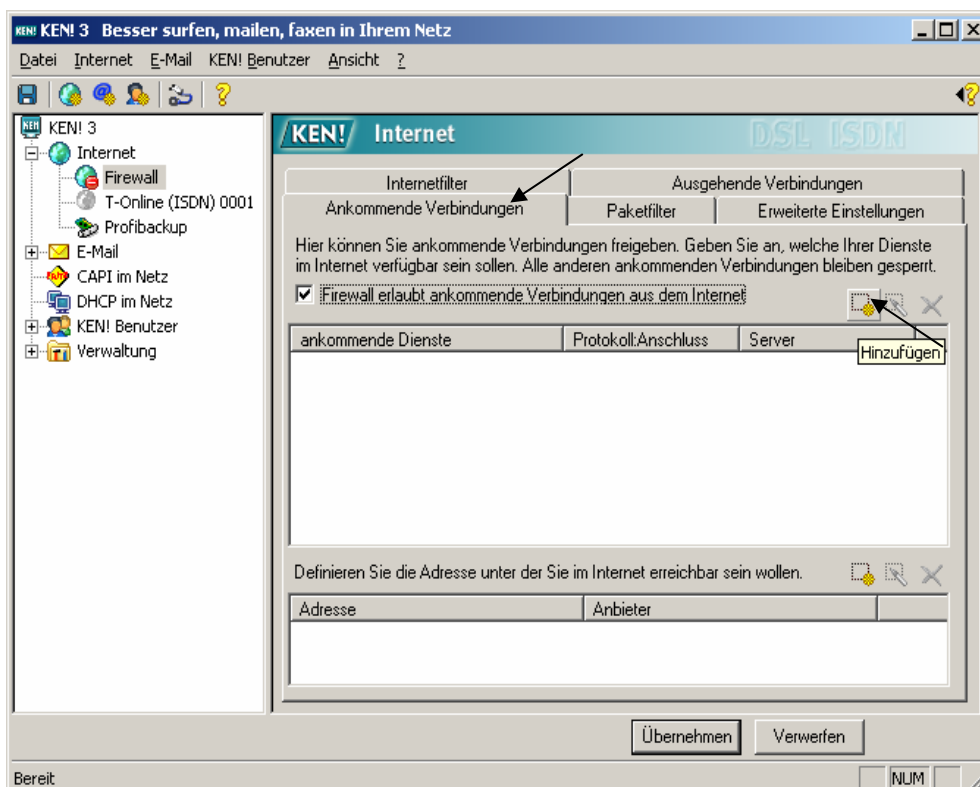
KEN! 3 Besser surfen, mailen, faxen in Ihrem Netz

Datei Internet E-Mail KEN! Benutzer Ansicht ?

KEN! 3
Internet
Firewall
T-Online (ISDN) 0001
Profibackup
E-Mail
CAPI im Netz
DHCP im Netz
KEN! Benutzer
Verwaltung

KEN! Internet DSL ISDN

Internetfilter
Ausgehende Verbindungen
Ankommende Verbindungen
Paketfilter
Erweiterte Einstellungen

Hier können Sie ankommende Verbindungen freigeben. Geben Sie an, welche Ihrer Dienste im Internet verfügbar sein sollen. Alle anderen ankommenden Verbindungen bleiben gesperrt.

Firewall erlaubt ankommende Verbindungen aus dem Internet

| ankommende Dienste | Protokoll:Anschluss | Server |
|---|---|---|

Hinzufügen

Definieren Sie die Adresse unter der Sie im Internet erreichbar sein wollen.

| Adresse | Anbieter |
|---|---|

Übernehmen
Verwerfen

Bereit
NUM